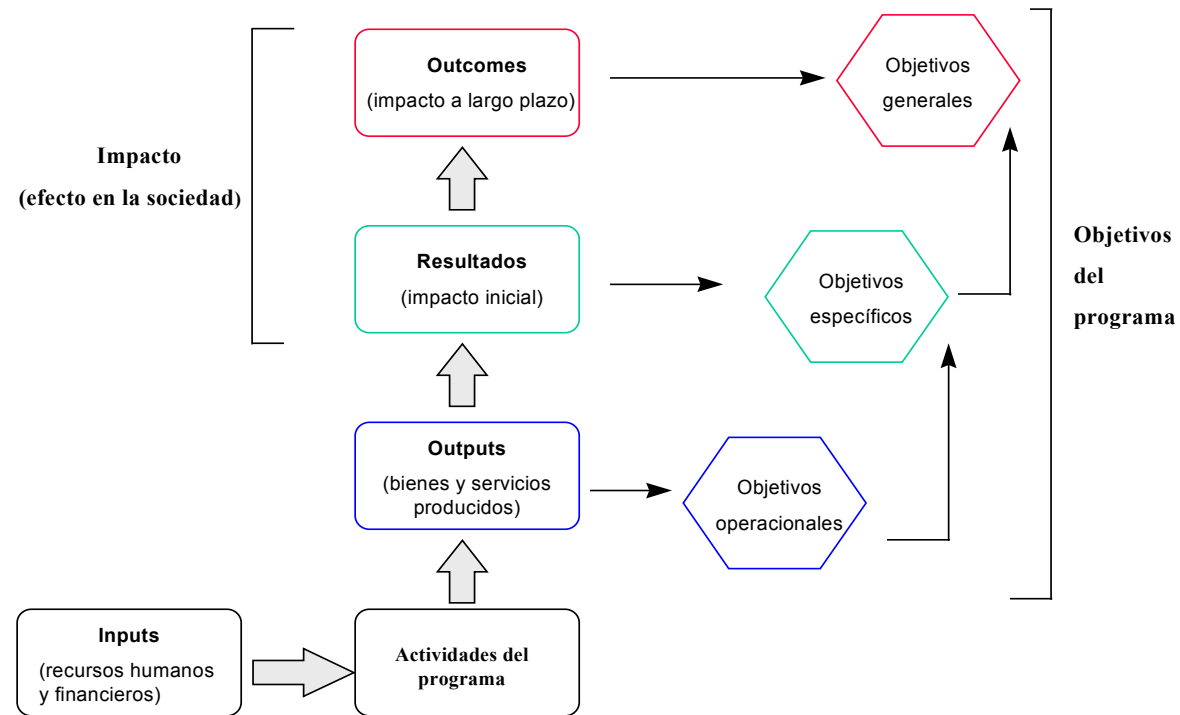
Impacto
(efecto en la sociedad)

Outcomes
(impacto a largo plazo)

Objetivos generales

Resultados
(impacto inicial)

Objetivos específicos

Objetivos del programa

Outputs
(bienes y servicios producidos)

Objetivos operacionales

Inputs
(recursos humanos y financieros)

Actividades del programa